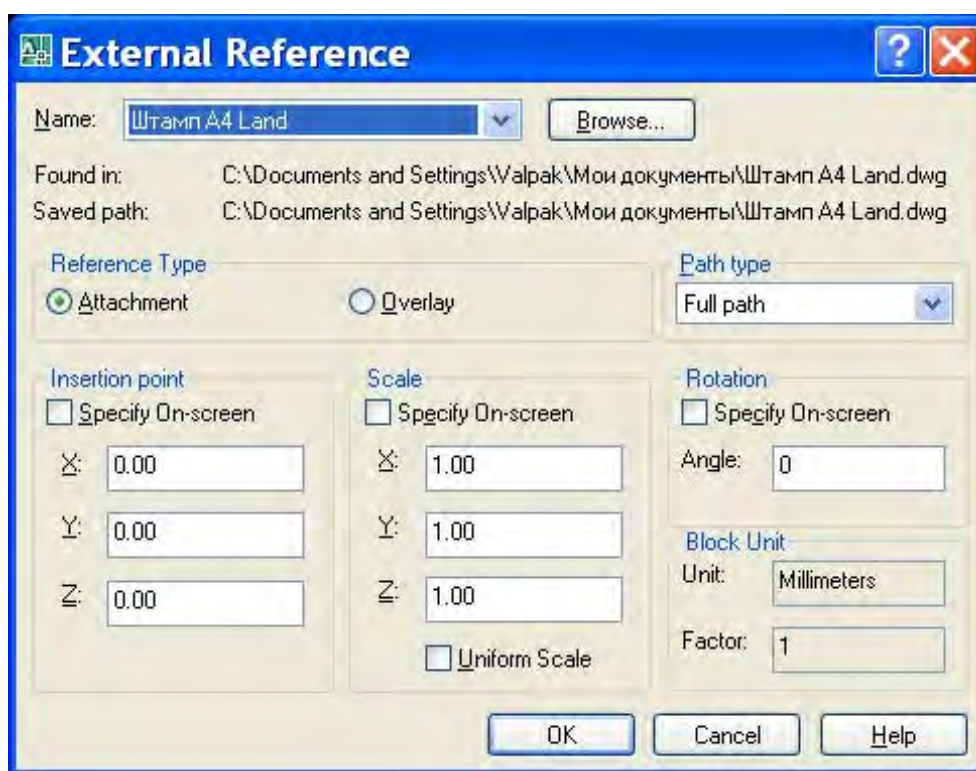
External Reference

?

Name: Штамп A4 Land

Browse...

Found in: C:\Documents and Settings\Valpak\Мои документы\Штамп A4 Land.dwg

Saved path: C:\Documents and Settings\Valpak\Мои документы\Штамп A4 Land.dwg

Reference Type

Attachment

Overlay

Path type

Full path

Insertion point

Specify On-screen

X: 0.00

Y: 0.00

Z: 0.00

Scale

Specify On-screen

X: 1.00

Y: 1.00

Z: 1.00

Uniform Scale

Rotation

Specify On-screen

Angle: 0

Block Unit

Unit: Millimeters

Factor: 1

OK

Cancel

Help